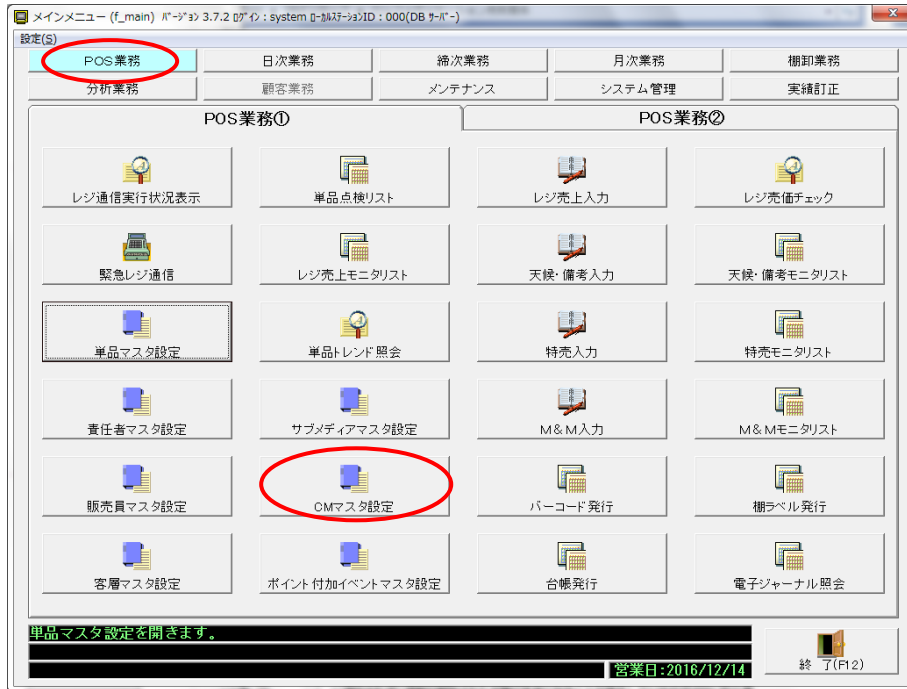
メインメニュー (f_main) ﾊﾞｰｼﾞｮﾝ 3.7.2 ﾛｸﾞｲﾝ : system ﾛｰｶﾙｽﾃｰｼｮﾝID : 000(DB ｻｰﾊﾞｰ)

設定(S)

POS業務
日次業務
締次業務
月次業務
棚卸業務
分析業務
顧客業務
メンテナンス
システム管理
実績訂正

POS業務①
POS業務②

レジ通信実行状況表示
単品点検リスト
レジ売上入力
レジ売価チェック
緊急レジ通信
レジ売上モニタリスト
天候・備考入力
天候・備考モニタリスト
単品マスタ設定
単品トレンド照会
特売入力
特売モニタリスト
責任者マスタ設定
サブメディアマスタ設定
M＆M入力
M＆Mモニタリスト
販売員マスタ設定
CMマスタ設定
バーコード発行
棚ラベル発行
客層マスタ設定
ポイント付加イベントマスタ設定
台帳発行
電子ジャーナル照会

単品マスタ設定を開きます。

営業日:2016/12/14

終 了(F12)